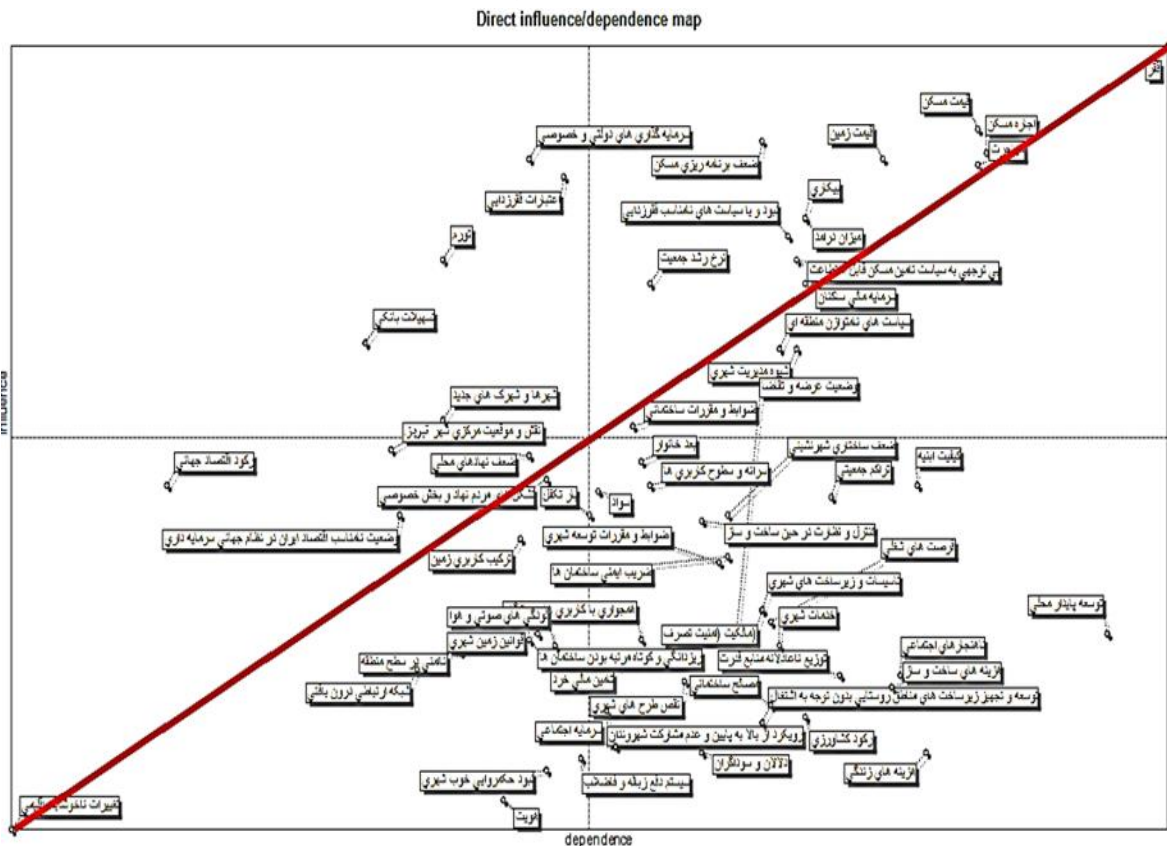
Direct influence/dependence map

Influence

dependence

قیمت مسکن
اجاره مسکن
قیمت زمین
سرمایه گذاری های دولتی و خصوصی
ضعف برنامه ریزی مسکن
بیکاری
نبود و یا سیاست های نامناسب افزایشی
عشایرات افزایشی
میزان درآمد
تورم
نرخ رشد جمعیت
بی توجهی به سیاست تامین مسکن اقشار کم درآمد
سرمایه ملی سکنان
سیاست های نامتوازن منطقه ای
تسهیلات بانکی
شیوه مدیریت شهری
وضعیت عرضه و تقاضا
شهرها و شهرک های جدید
ضوابط و مقررات ساختمانی
نقش و موقعیت مرکزی شهر تبریز
بعد خانوار
ضعف ساختاری شهرنشینی
رکود اقتصاد جهانی
ضعف نهادهای محلی
سرانه و سطوح کاربری ها
کیفیت ابنیه
تراکم جمعیتی
مشارکت مردم نهاد و بخش خصوصی
نرخ تکفل
سواد
وضعیت نامناسب اقتصاد ایران در نظام جهانی سرمایه داری
ضوابط و مقررات توسعه شهری
تنزل و تفاوت در حین ساخت و ساز
فرصت های شغلی
ترکیب کاربری زمین
ضریب ایمنی ساختمان ها
تاسیسات و زیرساخت های شهری
توسعه پایدار محلی
همجواری با کاربری
آلودگی های صوتی و هوا
خدمات شهری
قوانین زمین شهری
مالکیت (امنیت تصرف)
ناهنجارهای اجتماعی
پرتراکمی و کوتاه مرتبه بودن ساختمان ها
توزیع ناعادلانه منابع قدرت
هزینه های ساخت و ساز
ناهمگنی در سطح منطقه
تامین مالی خرد
شبکه ارتباطی درون بافتی
مصالح ساختمانی
توسعه و تجهیز زیرساخت های مناطق روستایی بدون توجه به اشتغال
نقص طرح های شهری
سرمایه اجتماعی
رویکرد از بالا به پایین و عدم مشارکت شهروندان
رکود کشاورزی
دلالان و سوداگران
هزینه های زندگی
نبود حکمروایی خوب شهری
سیستم دفع زباله و فاضلاب
تغییرات ناخواسته اقلیمی
هویت